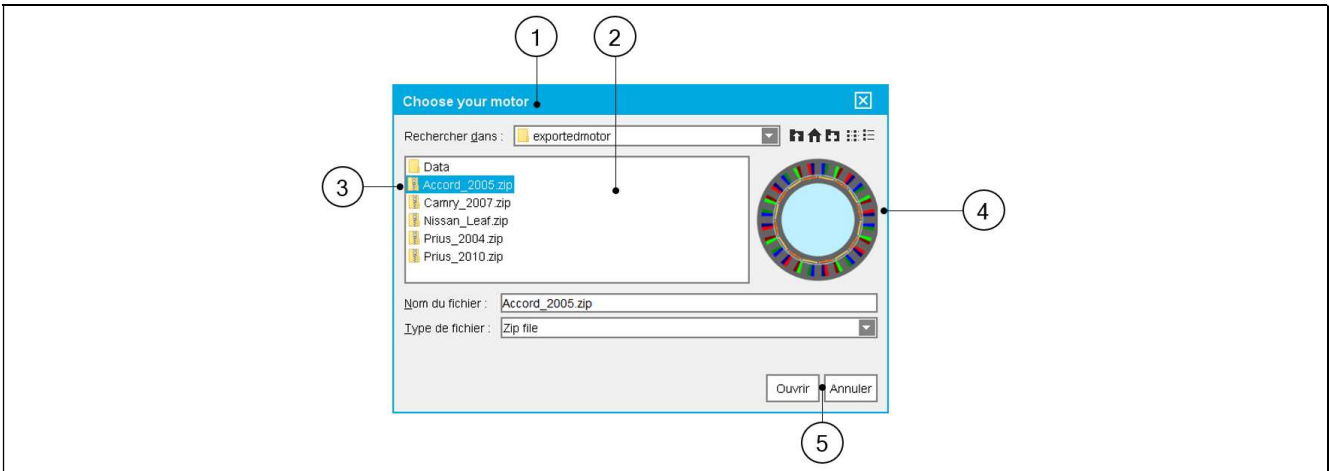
1
2
Choose your motor
Rechercher dans : exportedmotor
Data
Accord_2005.zip
Camry_2007.zip
Nissan_Leaf.zip
Prius_2004.zip
Prius_2010.zip
3
4
Nom du fichier : Accord_2005.zip
Type de fichier : Zip file
Ouvrir
Annuler
5